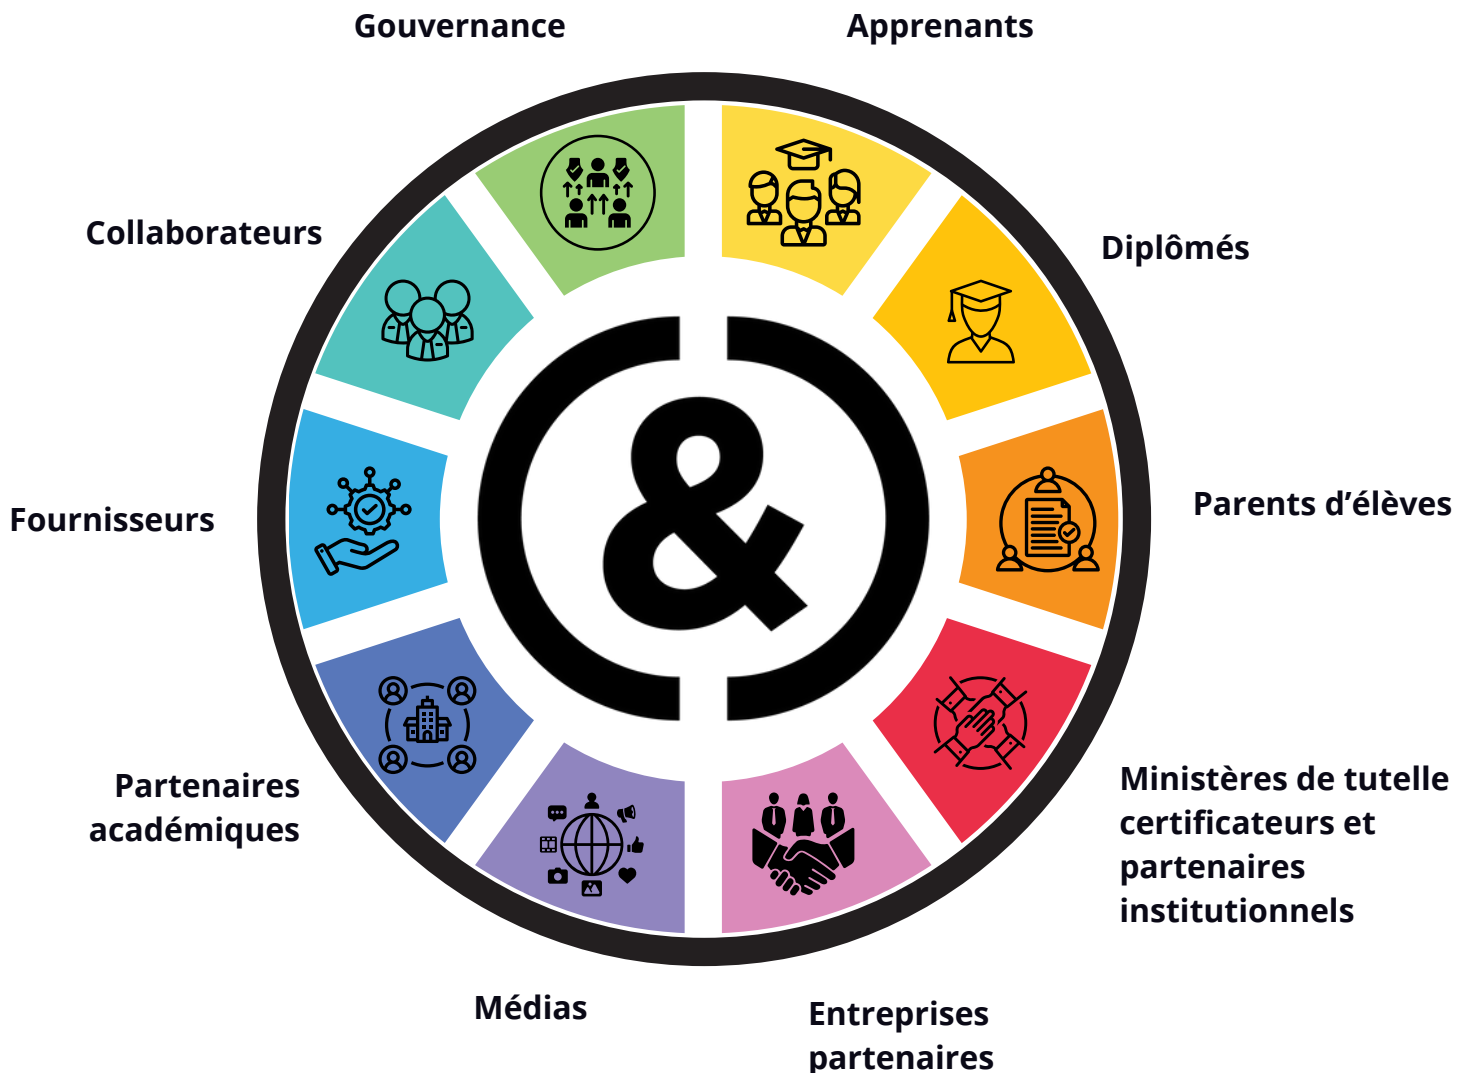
Gouvernance

Apprenants

Collaborateurs

Diplômés

Fournisseurs

Parents d’élèves

Partenaires académiques

Ministères de tutelle certificateurs et partenaires institutionnels

Médias

Entreprises partenaires